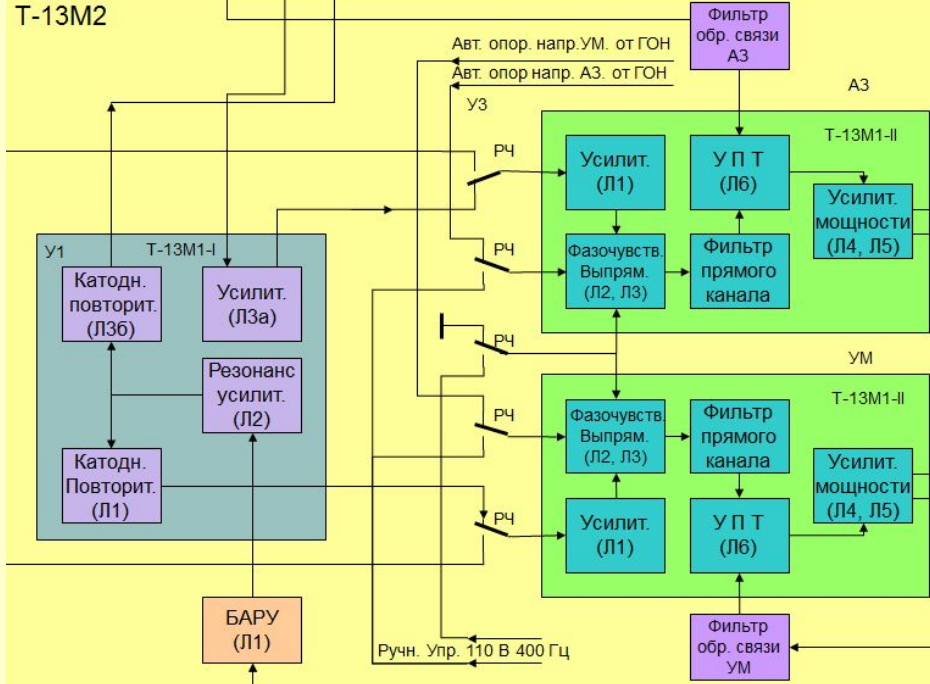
Т-13М2

Фильтр обр. связи АЗ

Авт. опор. напр.УМ. от ГОН

Авт. опор напр. АЗ. от ГОН

АЗ

УЗ

Т-13М1-II

РЧ

Усилит. (Л1)

У П Т (Л6)

Усилит. мощности (Л4, Л5)

У1

Т-13М1-I

РЧ

Фазочувств. Выпрям. (Л2, Л3)

Фильтр прямого канала

Катодн. повторит. (Л3б)

Усилит. (Л3а)

РЧ

Резонанс усилит. (Л2)

УМ

Т-13М1-II

РЧ

Фазочувств. Выпрям. (Л2, Л3)

Фильтр прямого канала

Катодн. Повторит. (Л1)

Усилит. мощности (Л4, Л5)

РЧ

Усилит. (Л1)

У П Т (Л6)

БАРУ (Л1)

Ручн. Упр. 110 В 400 Гц

Фильтр обр. связи УМ